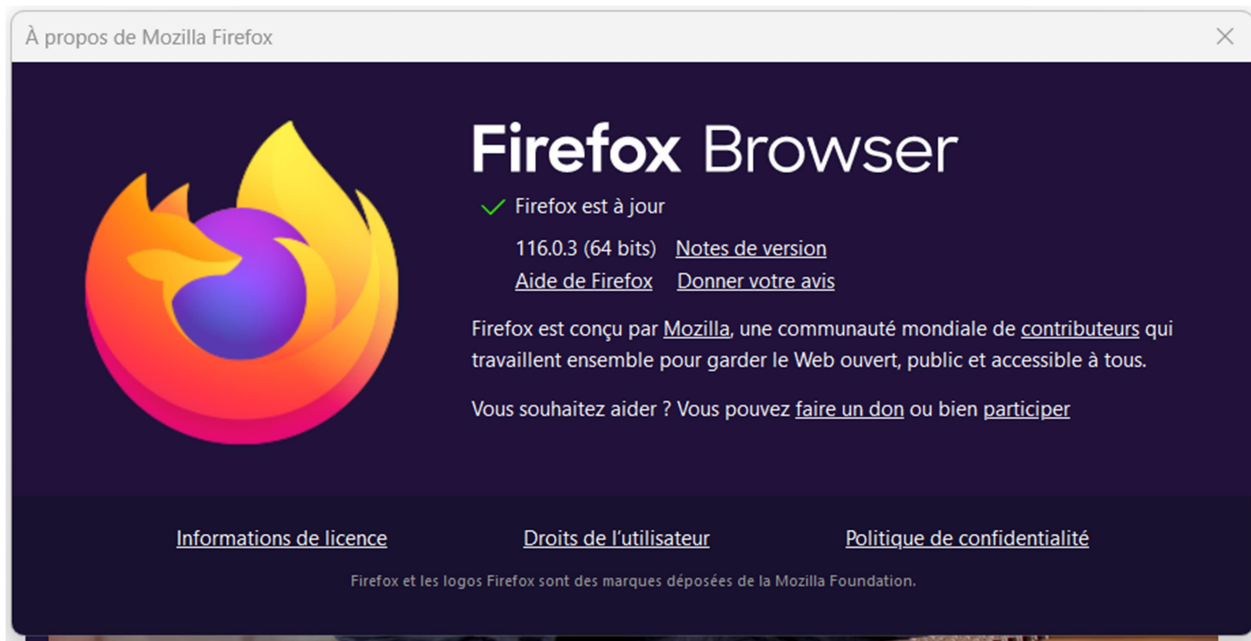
À propos de Mozilla Firefox

Firefox Browser

Firefox est à jour

116.0.3 (64 bits) Notes de version

Aide de Firefox Donner votre avis

Firefox est conçu par Mozilla, une communauté mondiale de contributeurs qui travaillent ensemble pour garder le Web ouvert, public et accessible à tous.

Vous souhaitez aider ? Vous pouvez faire un don ou bien participer

Informations de licence Droits de l'utilisateur Politique de confidentialité

Firefox et les logos Firefox sont des marques déposées de la Mozilla Foundation.